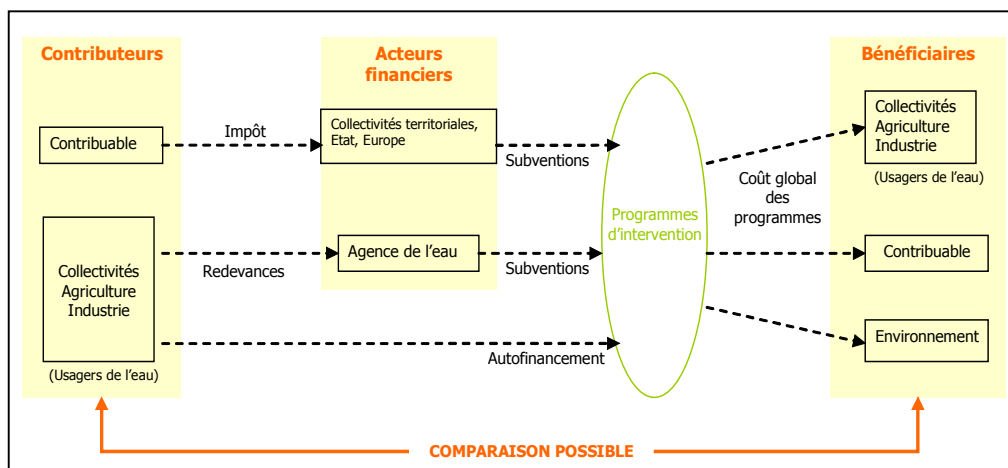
Contributeurs

Contribuable

Collectivités Agriculture Industrie

(Usagers de l'eau)

Impôt

Redevances

Acteurs financiers

Collectivités territoriales, Etat, Europe

Agence de l'eau

Subventions

Subventions

Autofinancement

Programmes d'intervention

Coût global des programmes

Bénéficiaires

Collectivités Agriculture Industrie

(Usagers de l'eau)

Contribuable

Environnement

COMPARAISON POSSIBLE